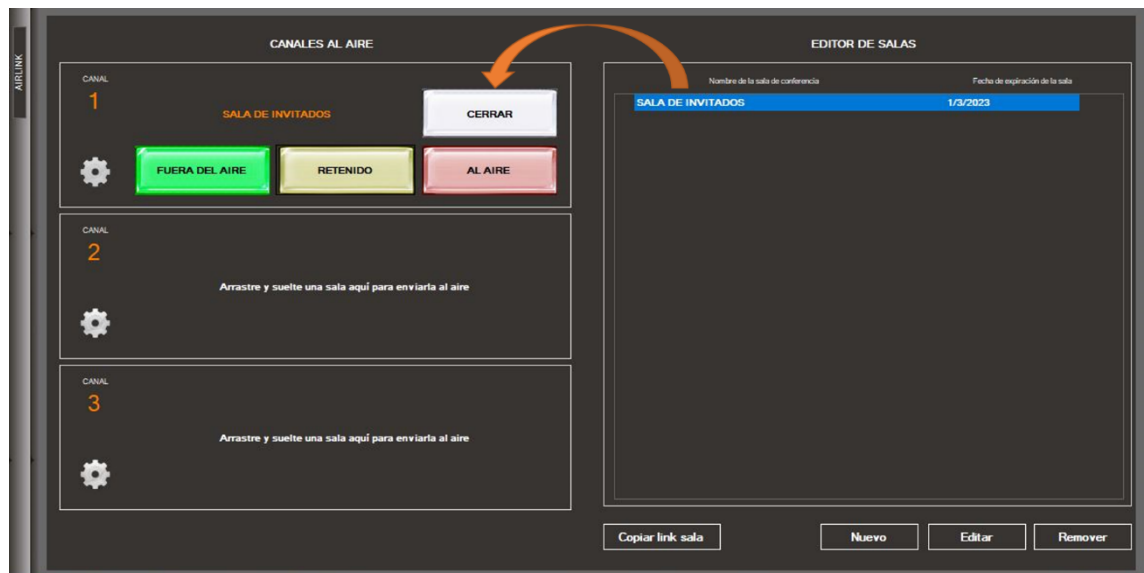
AIRLINK

CANALES AL AIRE

CANAL
1
SALA DE INVITADOS
CERRAR
FUERA DEL AIRE
RETENIDO
AL AIRE

CANAL
2
Arrastre y suelte una sala aquí para enviarla al aire

CANAL
3
Arrastre y suelte una sala aquí para enviarla al aire

EDITOR DE SALAS

| Nombre de la sala de conferencia | Fecha de expiración de la sala |
|---|---|
| SALA DE INVITADOS | 1/3/2023 |

Copiar link sala
Nuevo
Editar
Remover